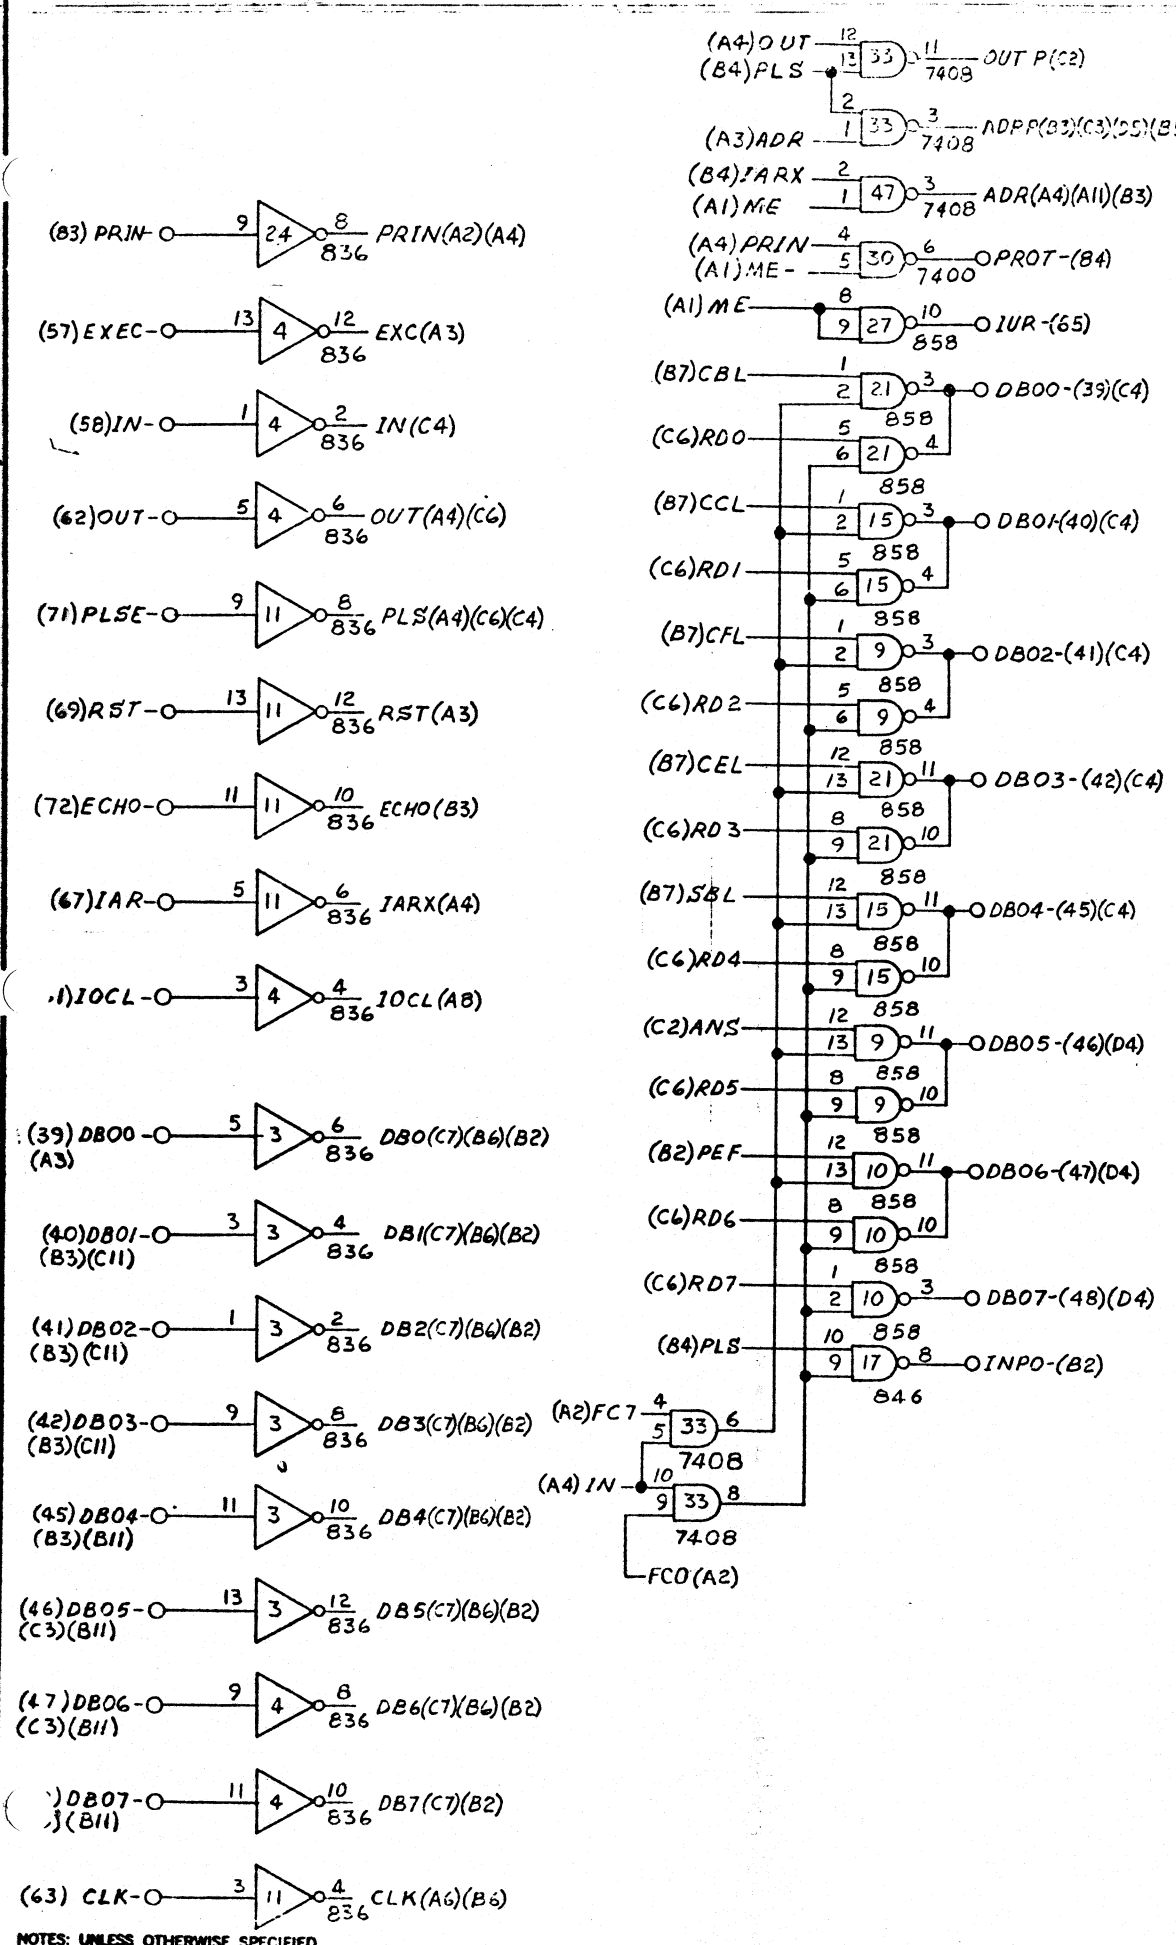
(A4)OUT 12 13 33 11 7408 OUT P(C2)
(B4)PLS
2
(A3)ADR 1 33 3 7408 ADRP(B3)(C3)(D5)(B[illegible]
(B4)IARX 2
(A1)ME 1 47 3 7408 ADR(A4)(A11)(B3)
(A4)PRIN- 4
(A1)ME- 5 30 6 7400 PROT-(B4)
(A1)ME 8 9 27 10 858 IUR-(65)

(83) PRIN- 9 24 8 836 PRIN(A2)(A4)
(57)EXEC- 13 4 12 836 EXC(A3)
(58)IN- 1 4 2 836 IN(C4)
(62)OUT- 5 4 6 836 OUT(A4)(C6)
(71)PLSE- 9 11 8 836 PLS(A4)(C6)(C4)
(69)RST- 13 11 12 836 RST(A3)
(72)ECHO- 11 11 10 836 ECHO(B3)
(67)IAR- 5 11 6 836 IARX(A4)
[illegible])IOCL- 3 4 4 836 IOCL(A8)
(39) DB00- (A3) 5 3 6 836 DB0(C7)(B6)(B2)
(40)DB01- (B3)(C11) 3 3 4 836 DB1(C7)(B6)(B2)
(41)DB02- (B3)(C11) 1 3 2 836 DB2(C7)(B6)(B2)
(42)DB03- (B3)(C11) 9 3 8 836 DB3(C7)(B6)(B2)
(45)DB04- (B3)(B11) 11 3 10 836 DB4(C7)(B6)(B2)
(46)DB05- (C3)(B11) 13 3 12 836 DB5(C7)(B6)(B2)
(47)DB06- (C3)(B11) 9 4 8 836 DB6(C7)(B6)(B2)
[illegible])DB07- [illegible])(B11) 11 4 10 836 DB7(C7)(B2)
(63) CLK- 3 11 4 836 CLK(A6)(B6)

(B7)CBL 1 2 21 3 858 DB00-(39)(C4)
(C6)RD0 5 6 21 4 858
(B7)CCL 1 2 15 3 858 DB01-(40)(C4)
(C6)RD1 5 6 15 4 858
(B7)CFL 1 2 9 3 858 DB02-(41)(C4)
(C6)RD2 5 6 9 4 858
(B7)CEL 12 13 21 11 858 DB03-(42)(C4)
(C6)RD3 8 9 21 10 858
(B7)SBL 12 13 15 11 858 DB04-(45)(C4)
(C6)RD4 8 9 15 10 858
(C2)ANS 12 13 9 11 858 DB05-(46)(D4)
(C6)RD5 8 9 9 10 858
(B2)PEF 12 13 10 11 858 DB06-(47)(D4)
(C6)RD6 8 9 10 10 858
(C6)RD7 1 2 10 3 858 DB07-(48)(D4)
(B4)PLS 10 9 17 8 846 INPO-(B2)
(A2)FC7 4 5 33 6 7408
(A4) IN 10 9 33 8 7408
FCO(A2)

NOTES: UNLESS OTHERWISE SPECIFIED